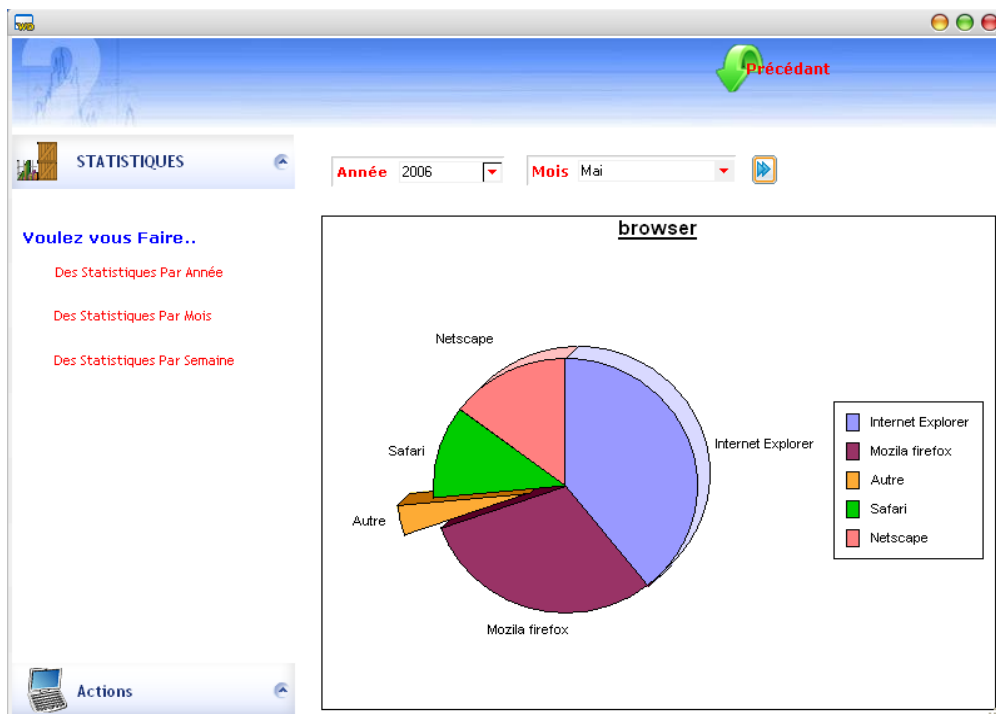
Précédant

STATISTIQUES

Année 2006

Mois Mai

Voulez vous Faire..

Des Statistiques Par Année

Des Statistiques Par Mois

Des Statistiques Par Semaine

browser

Netscape

Safari

Autre

Internet Explorer

Mozila firefox

Internet Explorer
Mozila firefox
Autre
Safari
Netscape

Actions